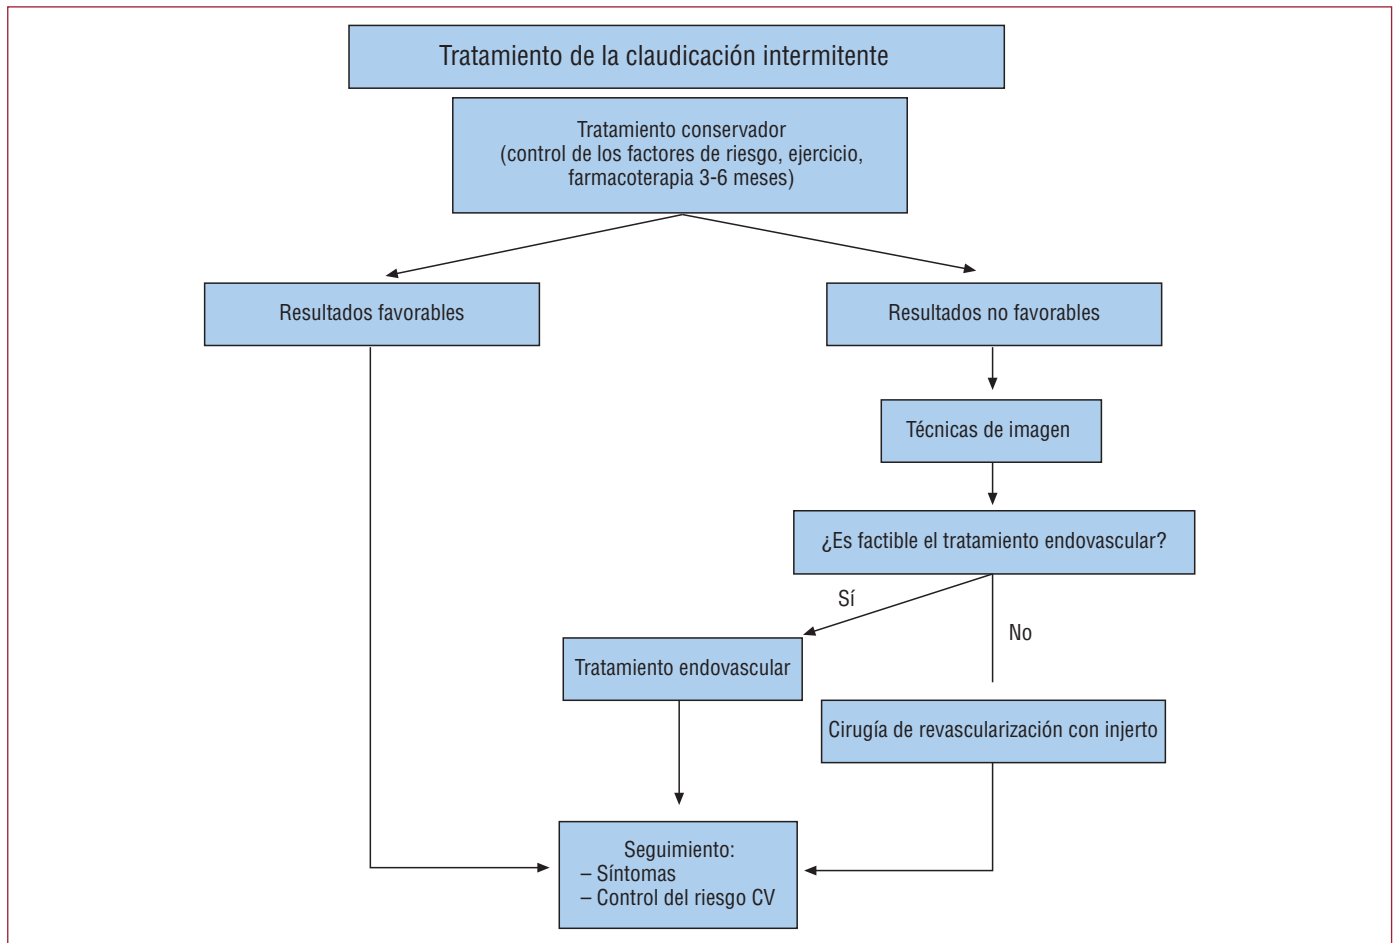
Tratamiento de la claudicación intermitente

Tratamiento conservador
(control de los factores de riesgo, ejercicio, farmacoterapia 3-6 meses)

Resultados favorables

Resultados no favorables

Técnicas de imagen

¿Es factible el tratamiento endovascular?

Sí

No

Tratamiento endovascular

Cirugía de revascularización con injerto

Seguimiento:
– Síntomas
– Control del riesgo CV